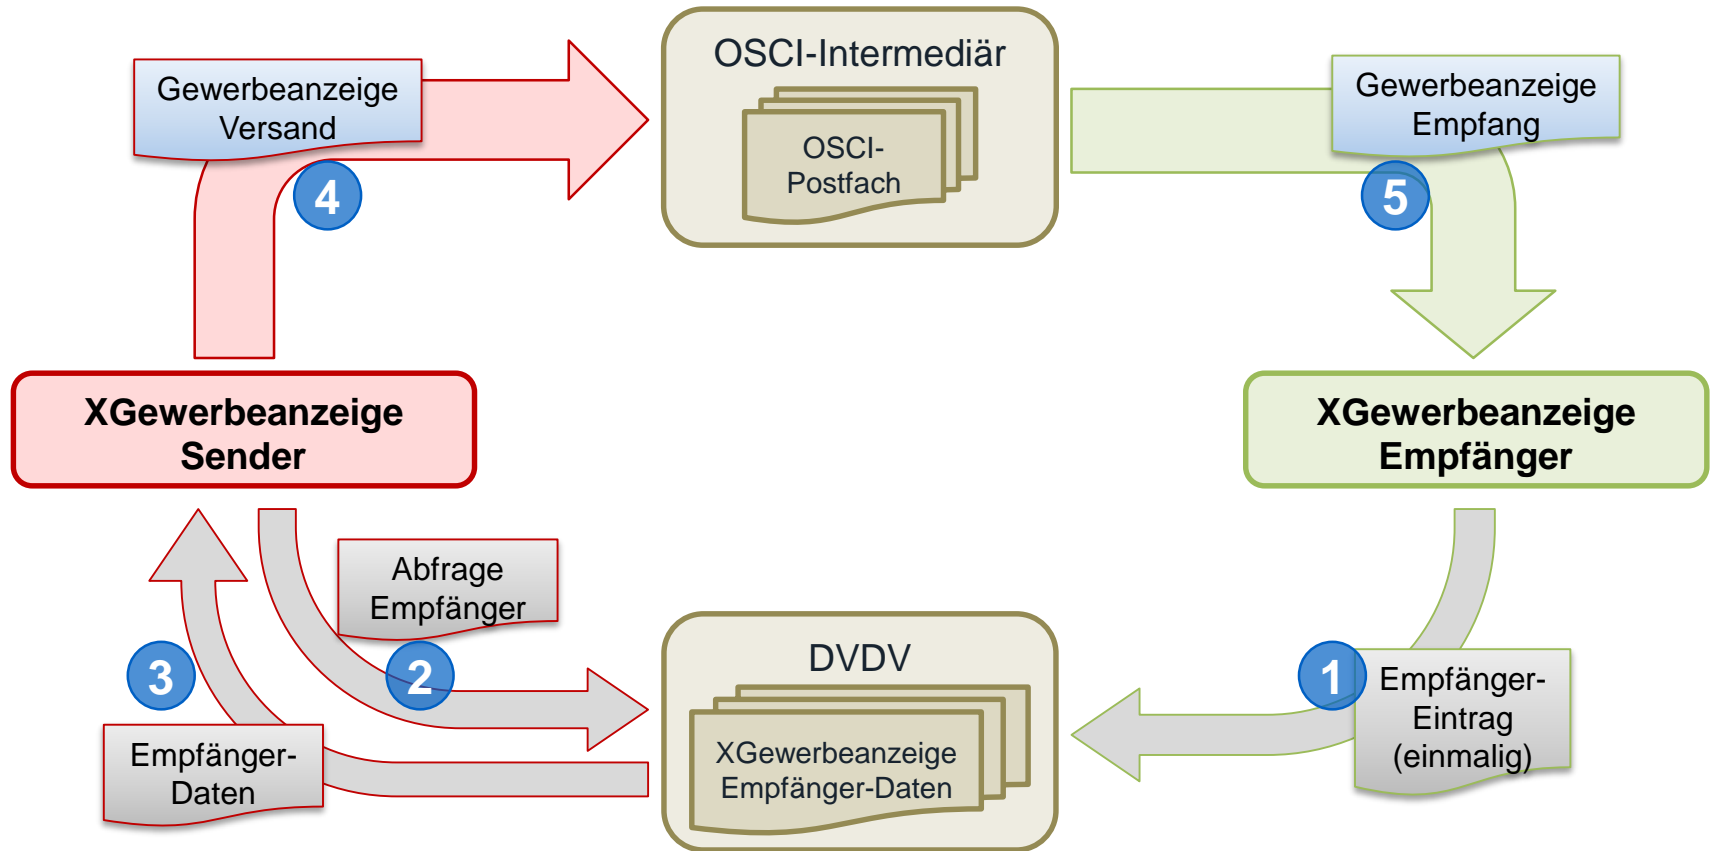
Gewerbeanzeige Versand

4

OSCI-Intermediär

OSCI-Postfach

Gewerbeanzeige Empfang

5

XGewerbeanzeige Sender

XGewerbeanzeige Empfänger

Abfrage Empfänger

2

3

Empfänger-Daten

DVDV

XGewerbeanzeige Empfänger-Daten

1

Empfänger-Eintrag (einmalig)